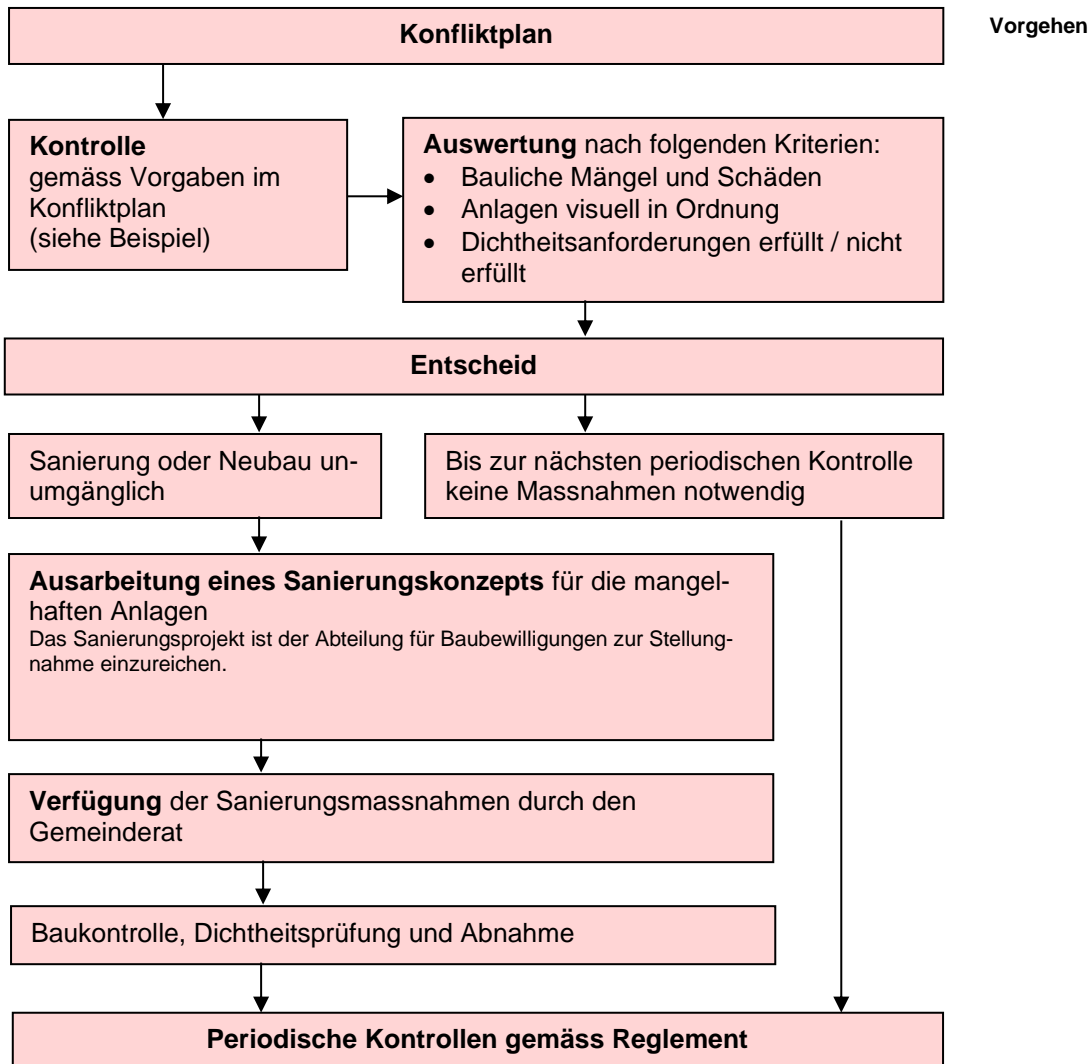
Konfliktplan

Vorgehen

Kontrolle
gemäss Vorgaben im Konfliktplan (siehe Beispiel)

Auswertung nach folgenden Kriterien:
- Bauliche Mängel und Schäden
- Anlagen visuell in Ordnung
- Dichtheitsanforderungen erfüllt / nicht erfüllt

Entscheid

Sanierung oder Neubau unumgänglich

Bis zur nächsten periodischen Kontrolle keine Massnahmen notwendig

Ausarbeitung eines Sanierungskonzepts für die mangelhaften Anlagen
Das Sanierungsprojekt ist der Abteilung für Baubewilligungen zur Stellungnahme einzureichen.

Verfügung der Sanierungsmassnahmen durch den Gemeinderat

Baukontrolle, Dichtheitsprüfung und Abnahme

Periodische Kontrollen gemäss Reglement